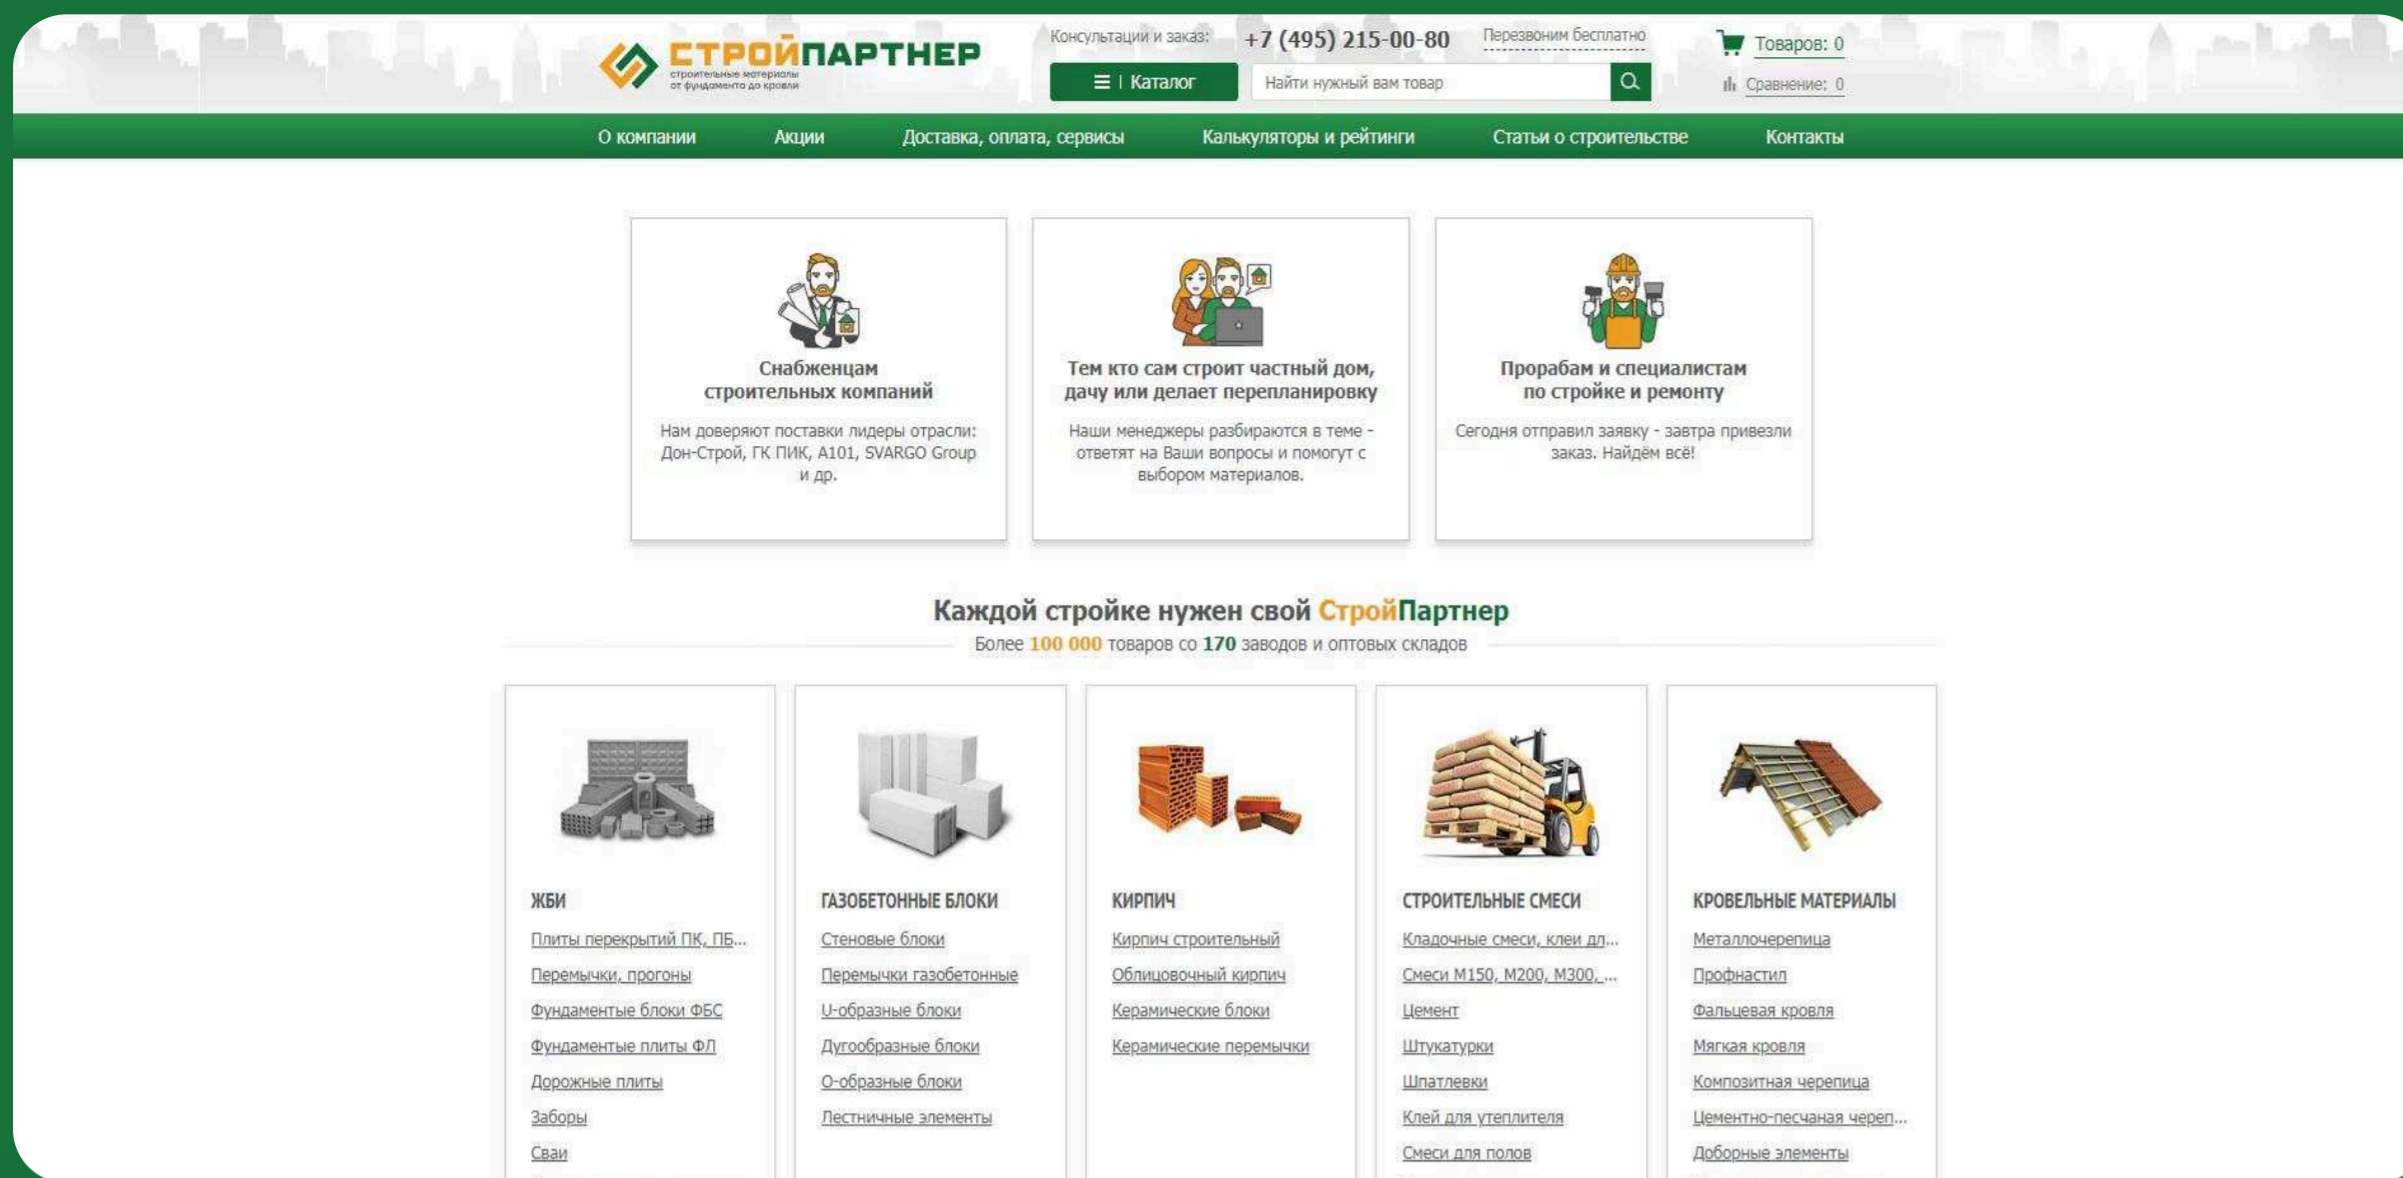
СТРОЙПАРТНЕР
строительные материалы от фундамента до кровли

Консультации и заказ: +7 (495) 215-00-80 Перезвоним бесплатно

Каталог

Найти нужный вам товар

Товаров: 0
Сравнение: 0

О компании Акции Доставка, оплата, сервисы Калькуляторы и рейтинги Статьи о строительстве Контакты

Снабженцам строительных компаний
Нам доверяют поставки лидеры отрасли: Дон-Строй, ГК ПИК, А101, SVARGO Group и др.

Тем кто сам строит частный дом, дачу или делает перепланировку
Наши менеджеры разбираются в теме - ответят на Ваши вопросы и помогут с выбором материалов.

Прорабам и специалистам по стройке и ремонту
Сегодня отправил заявку - завтра привезли заказ. Найдём всё!

Каждой стройке нужен свой СтройПартнер
Более 100 000 товаров со 170 заводов и оптовых складов

ЖБИ
Плиты перекрытий ПК, ПБ...
Перемычки, прогоны
Фундаментые блоки ФБС
Фундаментые плиты ФЛ
Дорожные плиты
Заборы
Сваи

ГАЗОБЕТОННЫЕ БЛОКИ
Стеновые блоки
Перемычки газобетонные
U-образные блоки
Дугообразные блоки
О-образные блоки
Лестничные элементы

КИРПИЧ
Кирпич строительный
Облицовочный кирпич
Керамические блоки
Керамические перемычки

СТРОИТЕЛЬНЫЕ СМЕСИ
Кладочные смеси, клеи дл...
Смеси М150, М200, М300, ...
Цемент
Штукатурки
Шпатлевки
Клей для утеплителя
Смеси для полов

КРОВЕЛЬНЫЕ МАТЕРИАЛЫ
Металлочерепица
Профнастил
Фальцевая кровля
Мягкая кровля
Композитная черепица
Цементно-песчаная череп...
Доборные элементы